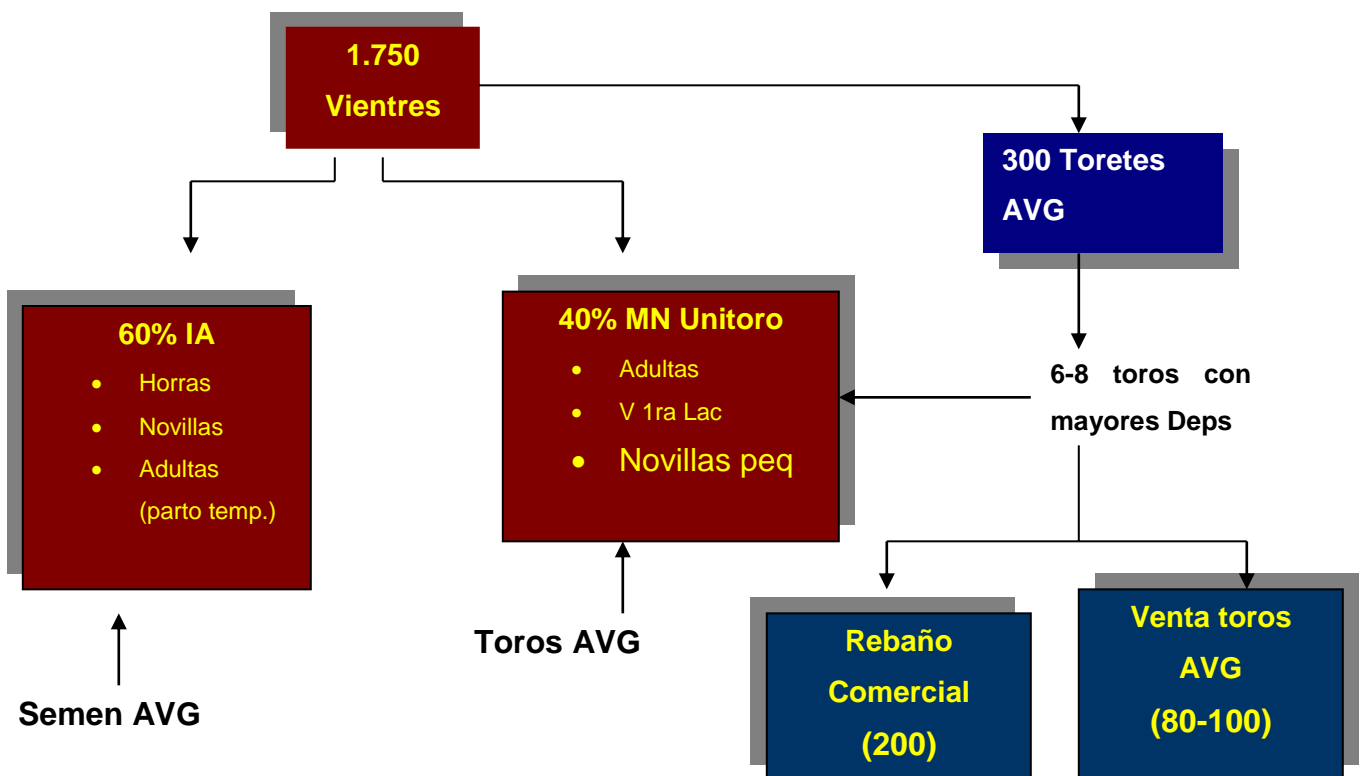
1.750
Vientres

300 Toretes
AVG

60% IA
• Horras
• Novillas
• Adultas (parto temp.)

40% MN Unitoro
• Adultas
• V 1ra Lac
• Novillas peq

6-8 toros con mayores Deps

Toros AVG

Semen AVG

Rebaño Comercial (200)

Venta toros AVG (80-100)